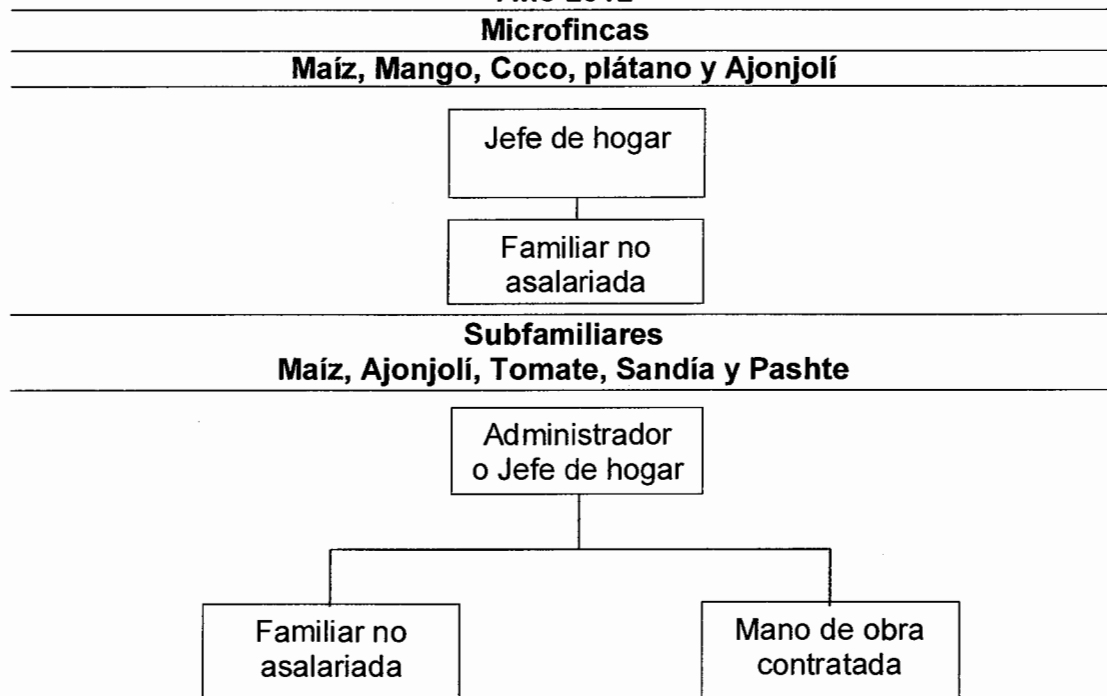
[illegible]

Microfincas

Maíz, Mango, Coco, plátano y Ajonjolí

Jefe de hogar

Familiar no asalariada

Subfamiliares

Maíz, Ajonjolí, Tomate, Sandía y Pashte

Administrador o Jefe de hogar

Familiar no asalariada

Mano de obra contratada